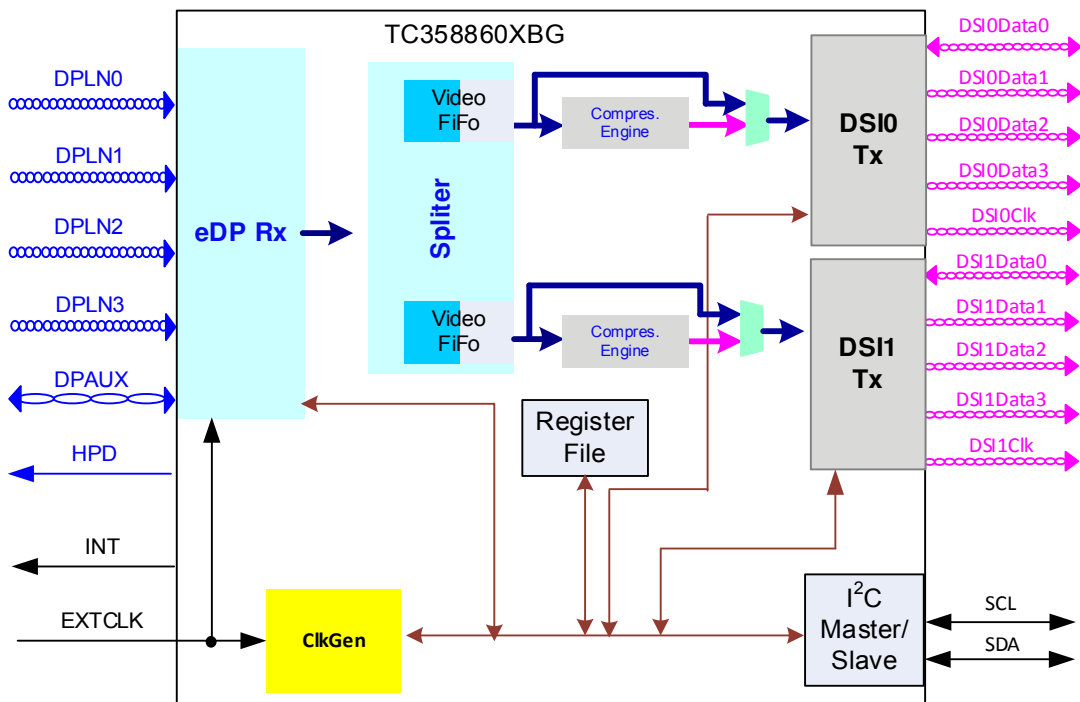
TC358860XBG

DPLN0
DPLN1
DPLN2
DPLN3
DPAUX
HPD

eDP Rx

Spliter

Video FiFo
Compres. Engine

Video FiFo
Compres. Engine

DSI0 Tx
DSI1 Tx

DSI0Data0
DSI0Data1
DSI0Data2
DSI0Data3
DSI0Clk
DSI1Data0
DSI1Data1
DSI1Data2
DSI1Data3
DSI1Clk

Register File

INT
EXTCLK

ClkGen

I$^2$C Master/ Slave

SCL
SDA